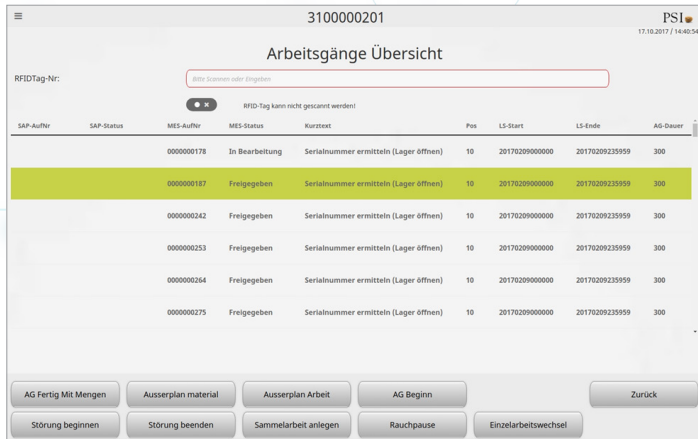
≡ 3100000201 PSI
17.10.2017 / 14:40:54

Arbeitsgänge Übersicht

RFIDTag-Nr: Bitte Scannen oder Eingeben

RFID-Tag kann nicht gescannt werden!

| SAP-AufNr | SAP-Status | MES-AufNr | MES-Status | Kurztext | Pos | LS-Start | LS-Ende | AG-Dauer |
|---|---|---|---|---|---|---|---|---|
| | | 0000000178 | In Bearbeitung | Serialnummer ermitteln (Lager öffnen) | 10 | 20170209000000 | 20170209235959 | 300 |
| | | 0000000187 | Freigegeben | Serialnummer ermitteln (Lager öffnen) | 10 | 20170209000000 | 20170209235959 | 300 |
| | | 0000000242 | Freigegeben | Serialnummer ermitteln (Lager öffnen) | 10 | 20170209000000 | 20170209235959 | 300 |
| | | 0000000253 | Freigegeben | Serialnummer ermitteln (Lager öffnen) | 10 | 20170209000000 | 20170209235959 | 300 |
| | | 0000000264 | Freigegeben | Serialnummer ermitteln (Lager öffnen) | 10 | 20170209000000 | 20170209235959 | 300 |
| | | 0000000275 | Freigegeben | Serialnummer ermitteln (Lager öffnen) | 10 | 20170209000000 | 20170209235959 | 300 |

AG Fertig Mit Mengen
Ausserplan material
Ausserplan Arbeit
AG Beginn
Zurück
Störung beginnen
Störung beenden
Sammelarbeit anlegen
Rauchpause
Einzelarbeitswechsel